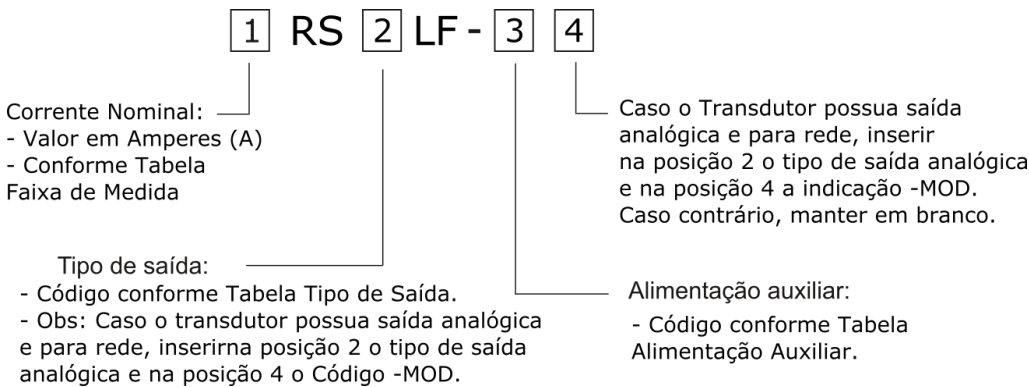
1 RS 2 LF - 3 4

Corrente Nominal:
- Valor em Amperes (A)
- Conforme Tabela Faixa de Medida

Caso o Transdutor possua saída analógica e para rede, inserir na posição 2 o tipo de saída analógica e na posição 4 a indicação -MOD. Caso contrário, manter em branco.

Tipo de saída:
- Código conforme Tabela Tipo de Saída.
- Obs: Caso o transdutor possua saída analógica e para rede, inserirna posição 2 o tipo de saída analógica e na posição 4 o Código -MOD.

Alimentação auxiliar:
- Código conforme Tabela Alimentação Auxiliar.